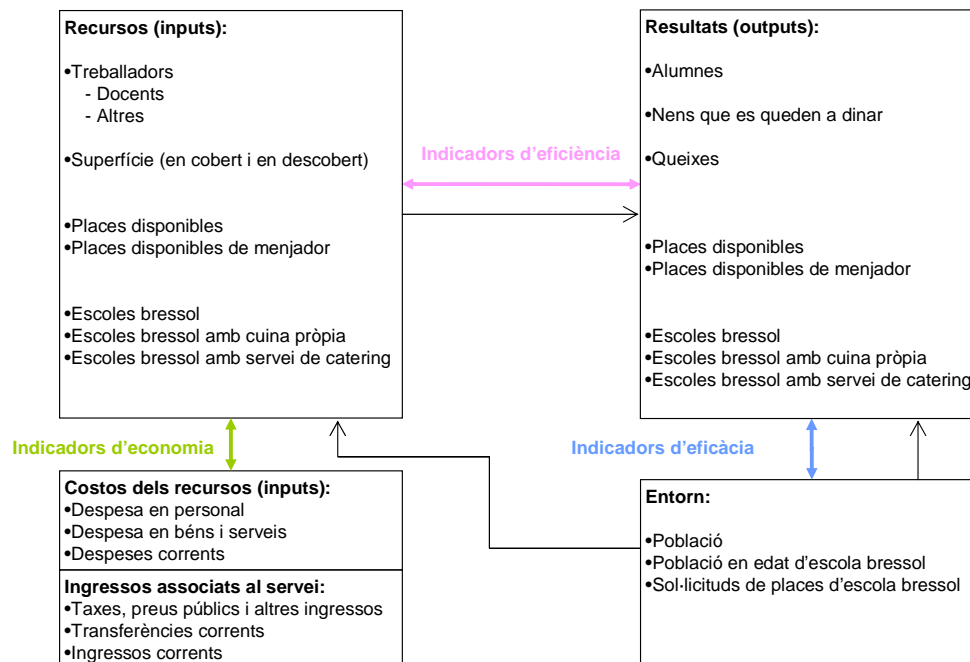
**Recursos (inputs):**

•Treballadors
- Docents
- Altres

•Superfície (en cobert i en descobert)

•Places disponibles
•Places disponibles de menjador

•Escoles bressol
•Escoles bressol amb cuina pròpia
•Escoles bressol amb servei de catering

Indicadors d'eficiència

**Resultats (outputs):**

•Alumnes

•Nens que es queden a dinar

•Queixes

•Places disponibles
•Places disponibles de menjador

•Escoles bressol
•Escoles bressol amb cuina pròpia
•Escoles bressol amb servei de catering

Indicadors d'economia

Indicadors d'eficàcia

**Costos dels recursos (inputs):**
•Despesa en personal
•Despesa en béns i serveis
•Despeses corrents

**Ingressos associats al servei:**
•Taxes, preus públics i altres ingressos
•Transferències corrents
•Ingressos corrents

**Entorn:**

•Població
•Població en edat d'escola bressol
•Sol·licituds de places d'escola bressol